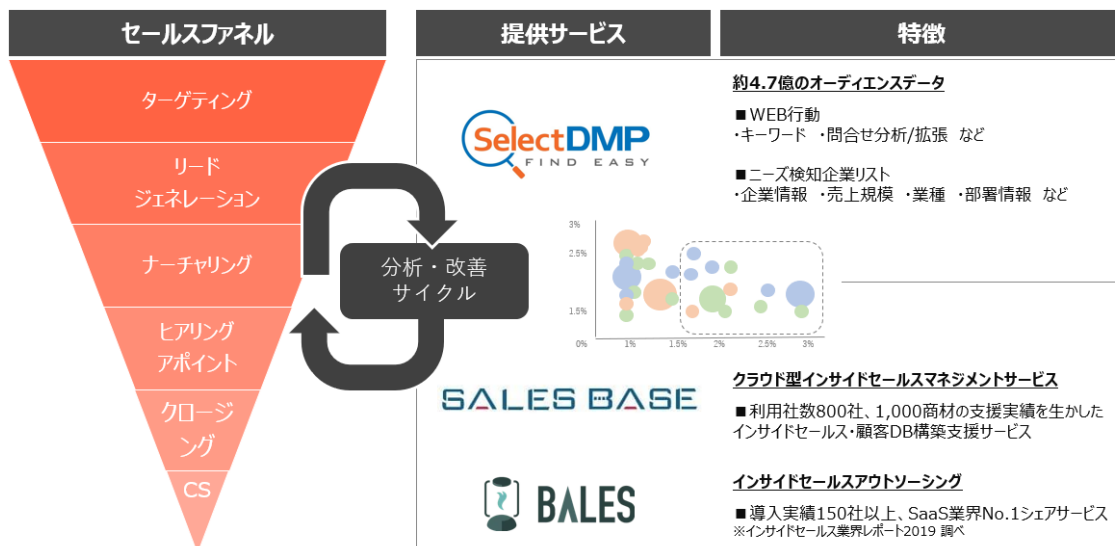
セールスファネル

ターゲティング

リード
ジェネレーション

ナーチャリング

ヒアリング
アポイント

クロージング

CS

分析・改善
サイクル

提供サービス

特徴

SelectDMP
FIND EASY

約4.7億のオーディエンスデータ

■WEB行動
・キーワード ・問合せ分析/拡張 など

■ニーズ検知企業リスト
・企業情報 ・売上規模 ・業種 ・部署情報 など

3%
2.5%
1.5%
0%
1%
1.5%
2%
2.5%
3%

SALES BASE

クラウド型インサイドセールスマネジメントサービス

■利用社数800社、1,000商材の支援実績を生かしたインサイドセールス・顧客DB構築支援サービス

BALES

インサイドセールスアウトソーシング

■導入実績150社以上、SaaS業界No.1シェアサービス
※インサイドセールス業界レポート2019 調べ